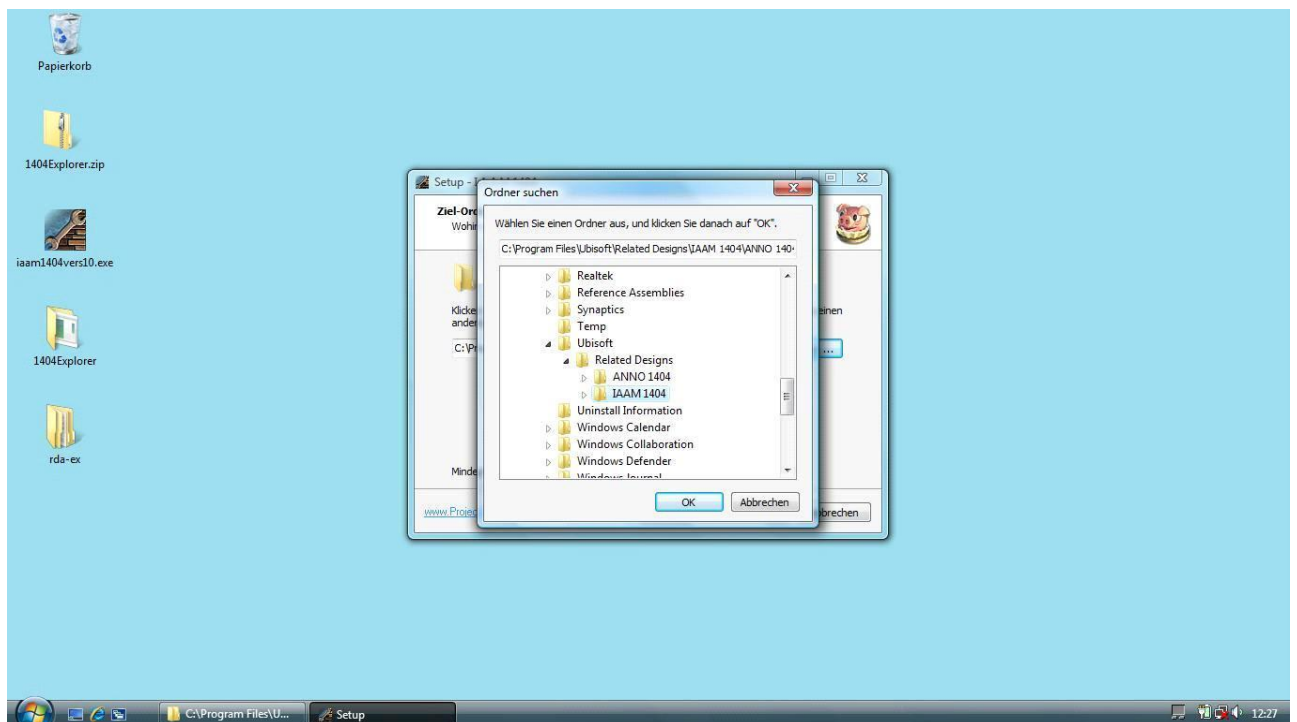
Papierkorb

1404Explorer.zip

iaam1404vers10.exe

1404Explorer

rda-ex

Setup - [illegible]

Ziel-Ord
Wohi

Klicke
ande
einen

C:\Pr

Minde

www.Proje

brechen

Ordner suchen

Wählen Sie einen Ordner aus, und klicken Sie danach auf "OK".

C:\Program Files\Ubisoft\Related Designs\IAAM 1404\ANNO 140

Realtek
Reference Assemblies
Synaptics
Temp
Ubisoft
Related Designs
ANNO 1404
IAAM 1404
Uninstall Information
Windows Calendar
Windows Collaboration
Windows Defender
Windows Journal

OK
Abbrechen

C:\Program Files\U...
Setup

12:27